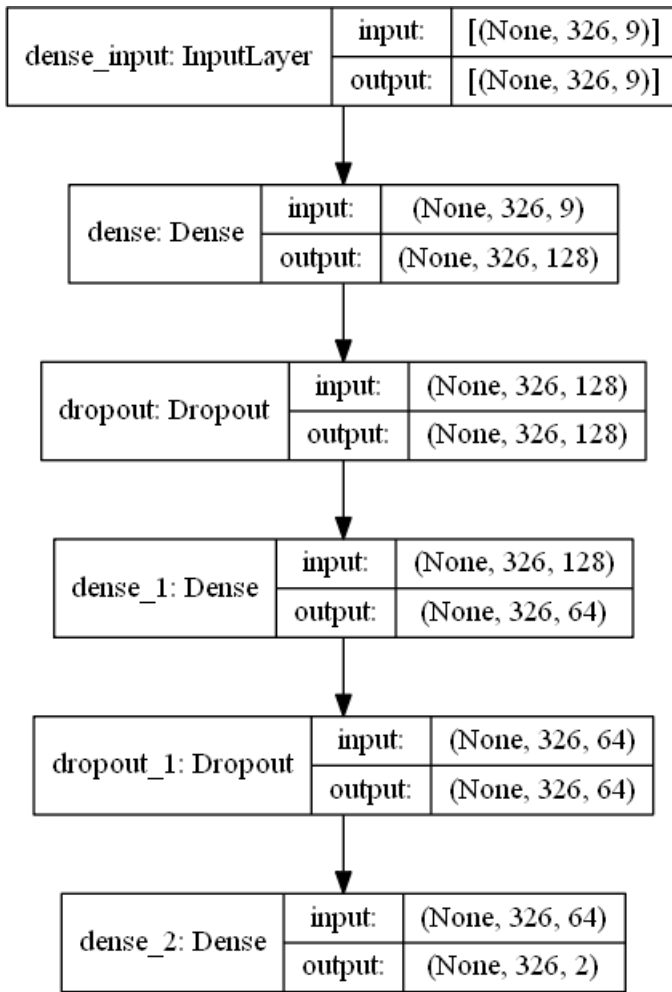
dense_input: InputLayer | input: | [(None, 326, 9)]
output: | [(None, 326, 9)]

dense: Dense | input: | (None, 326, 9)
output: | (None, 326, 128)

dropout: Dropout | input: | (None, 326, 128)
output: | (None, 326, 128)

dense_1: Dense | input: | (None, 326, 128)
output: | (None, 326, 64)

dropout_1: Dropout | input: | (None, 326, 64)
output: | (None, 326, 64)

dense_2: Dense | input: | (None, 326, 64)
output: | (None, 326, 2)